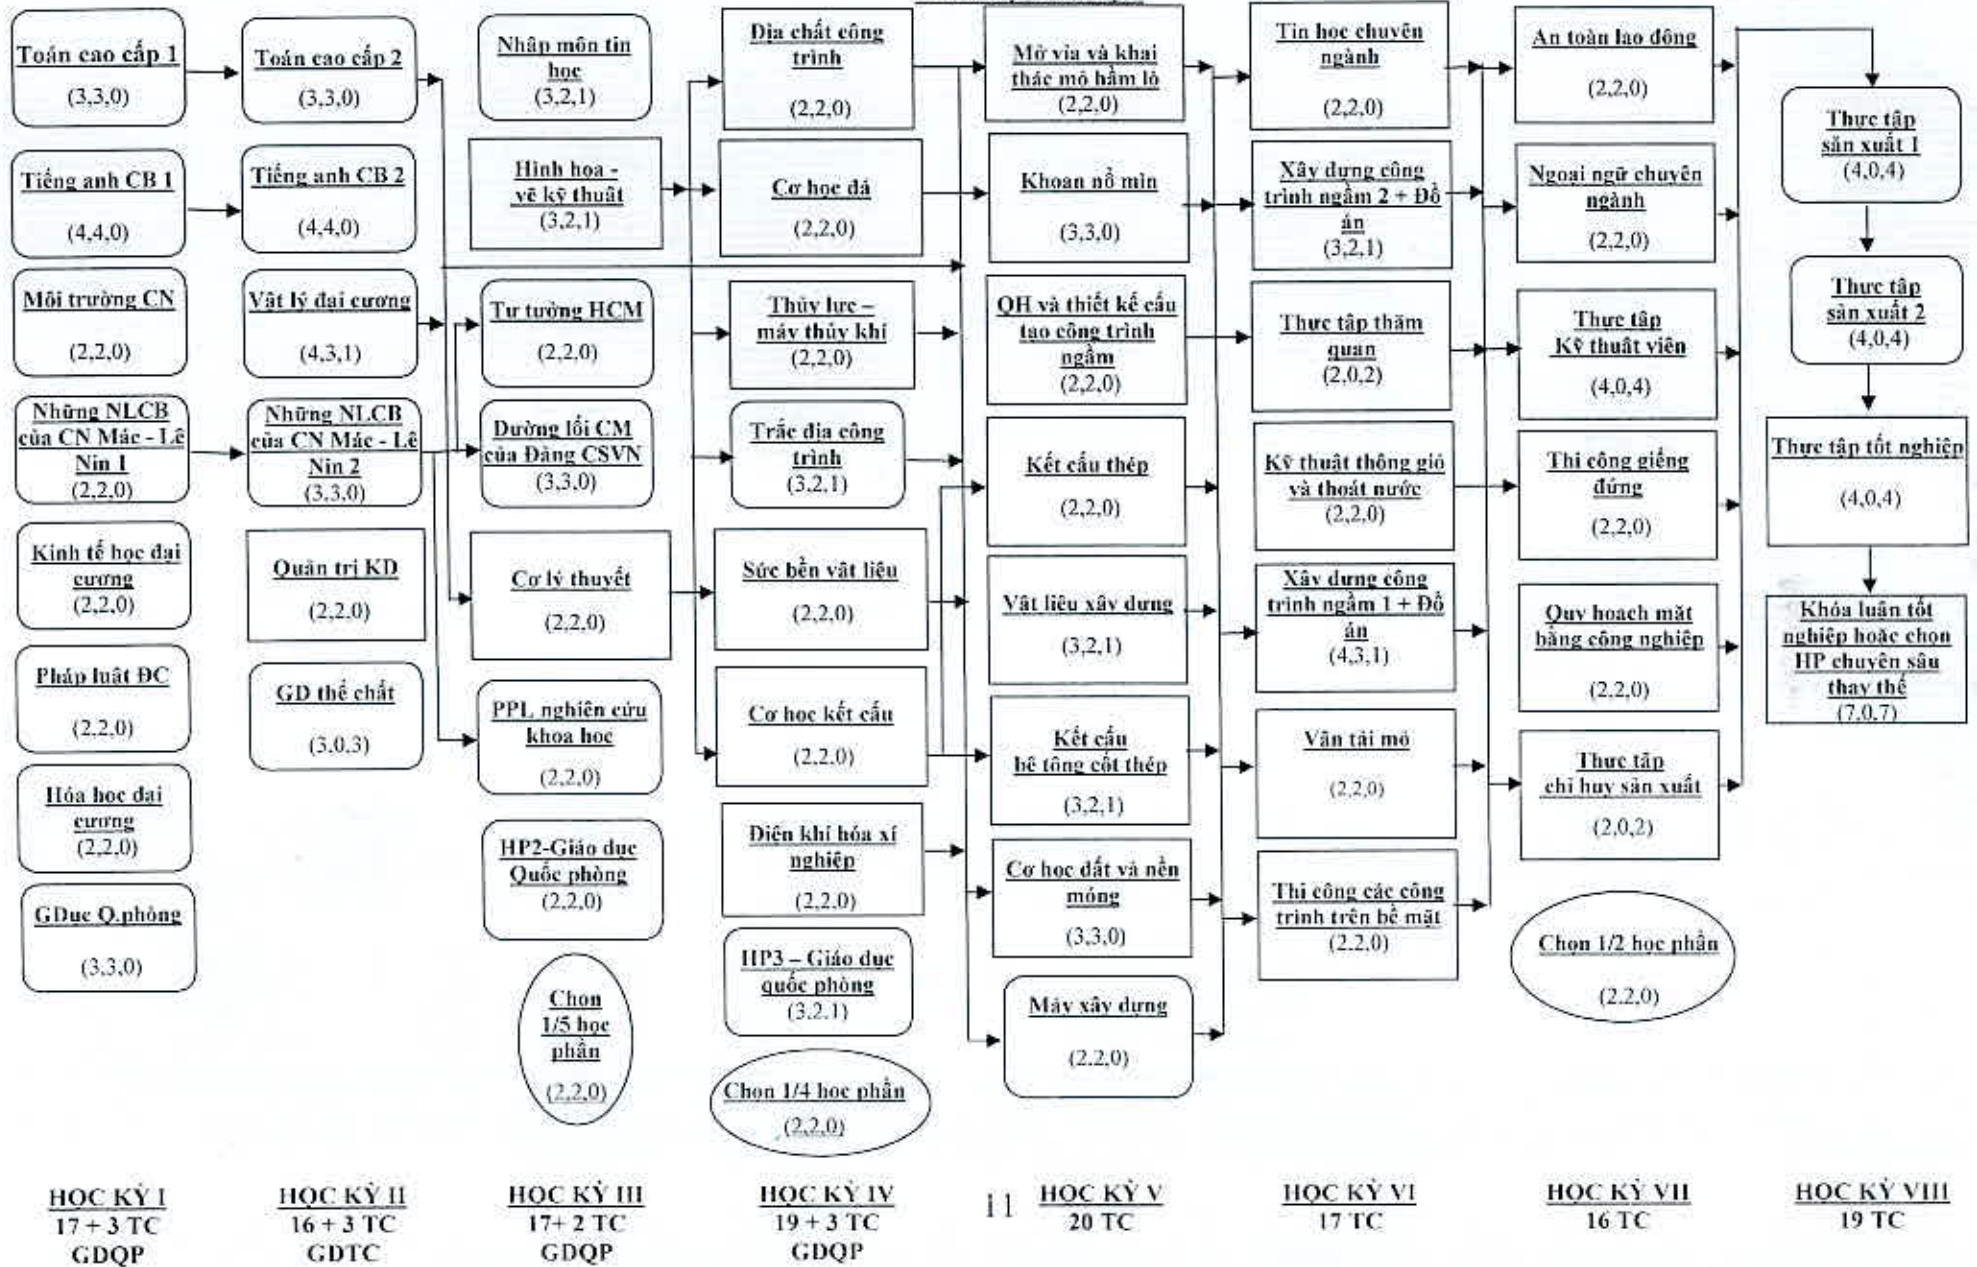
Toán cao cấp 1
(3,3,0)

Tiếng anh CB 1
(4,4,0)

Môi trường CN
(2,2,0)

Những NLCB của CN Mác - Lê Nin 1
(2,2,0)

Kinh tế học đại cương
(2,2,0)

Pháp luật ĐC
(2,2,0)

Hóa học đại cương
(2,2,0)

GDục Q.phòng
(3,3,0)

HỌC KỲ I
17 + 3 TC
GDQP

Toán cao cấp 2
(3,3,0)

Tiếng anh CB 2
(4,4,0)

Vật lý đại cương
(4,3,1)

Những NLCB của CN Mác - Lê Nin 2
(3,3,0)

Quản trị KD
(2,2,0)

GD thể chất
(3,0,3)

HỌC KỲ II
16 + 3 TC
GDTC

Nhập môn tin học
(3,2,1)

Hình họa - vẽ kỹ thuật
(3,2,1)

Tư tưởng HCM
(2,2,0)

Đường lối CM của Đảng CSVN
(3,3,0)

Cơ lý thuyết
(2,2,0)

PPL nghiên cứu khoa học
(2,2,0)

HP2-Giáo dục Quốc phòng
(2,2,0)

Chọn 1/5 học phần
(2,2,0)

HỌC KỲ III
17+ 2 TC
GDQP

Địa chất công trình
(2,2,0)

Cơ học đá
(2,2,0)

Thủy lực – máy thủy khí
(2,2,0)

Trắc địa công trình
(3,2,1)

Sức bền vật liệu
(2,2,0)

Cơ học kết cấu
(2,2,0)

Điện khí hóa xí nghiệp
(2,2,0)

HP3 – Giáo dục quốc phòng
(3,2,1)

Chọn 1/4 học phần
(2,2,0)

HỌC KỲ IV
19 + 3 TC
GDQP

11

Mở vỉa và khai thác mỏ hầm lò
(2,2,0)

Khoan nổ mìn
(3,3,0)

QH và thiết kế cấu tạo công trình ngầm
(2,2,0)

Kết cấu thép
(2,2,0)

Vật liệu xây dựng
(3,2,1)

Kết cấu bê tông cốt thép
(3,2,1)

Cơ học đất và nền móng
(3,3,0)

Máy xây dựng
(2,2,0)

HỌC KỲ V
20 TC

Tin học chuyên ngành
(2,2,0)

Xây dựng công trình ngầm 2 + Đồ án
(3,2,1)

Thực tập thăm quan
(2,0,2)

Kỹ thuật thông gió và thoát nước
(2,2,0)

Xây dựng công trình ngầm 1 + Đồ án
(4,3,1)

Vận tải mỏ
(2,2,0)

Thi công các công trình trên bề mặt
(2,2,0)

HỌC KỲ VI
17 TC

An toàn lao động
(2,2,0)

Ngoại ngữ chuyên ngành
(2,2,0)

Thực tập Kỹ thuật viên
(4,0,4)

Thi công giếng đứng
(2,2,0)

Quy hoạch mặt bằng công nghiệp
(2,2,0)

Thực tập chỉ huy sản xuất
(2,0,2)

Chọn 1/2 học phần
(2,2,0)

HỌC KỲ VII
16 TC

Thực tập sản xuất 1
(4,0,4)

Thực tập sản xuất 2
(4,0,4)

Thực tập tốt nghiệp
(4,0,4)

Khóa luận tốt nghiệp hoặc chọn HP chuyên sâu thay thế
(7,0,7)

HỌC KỲ VIII
19 TC